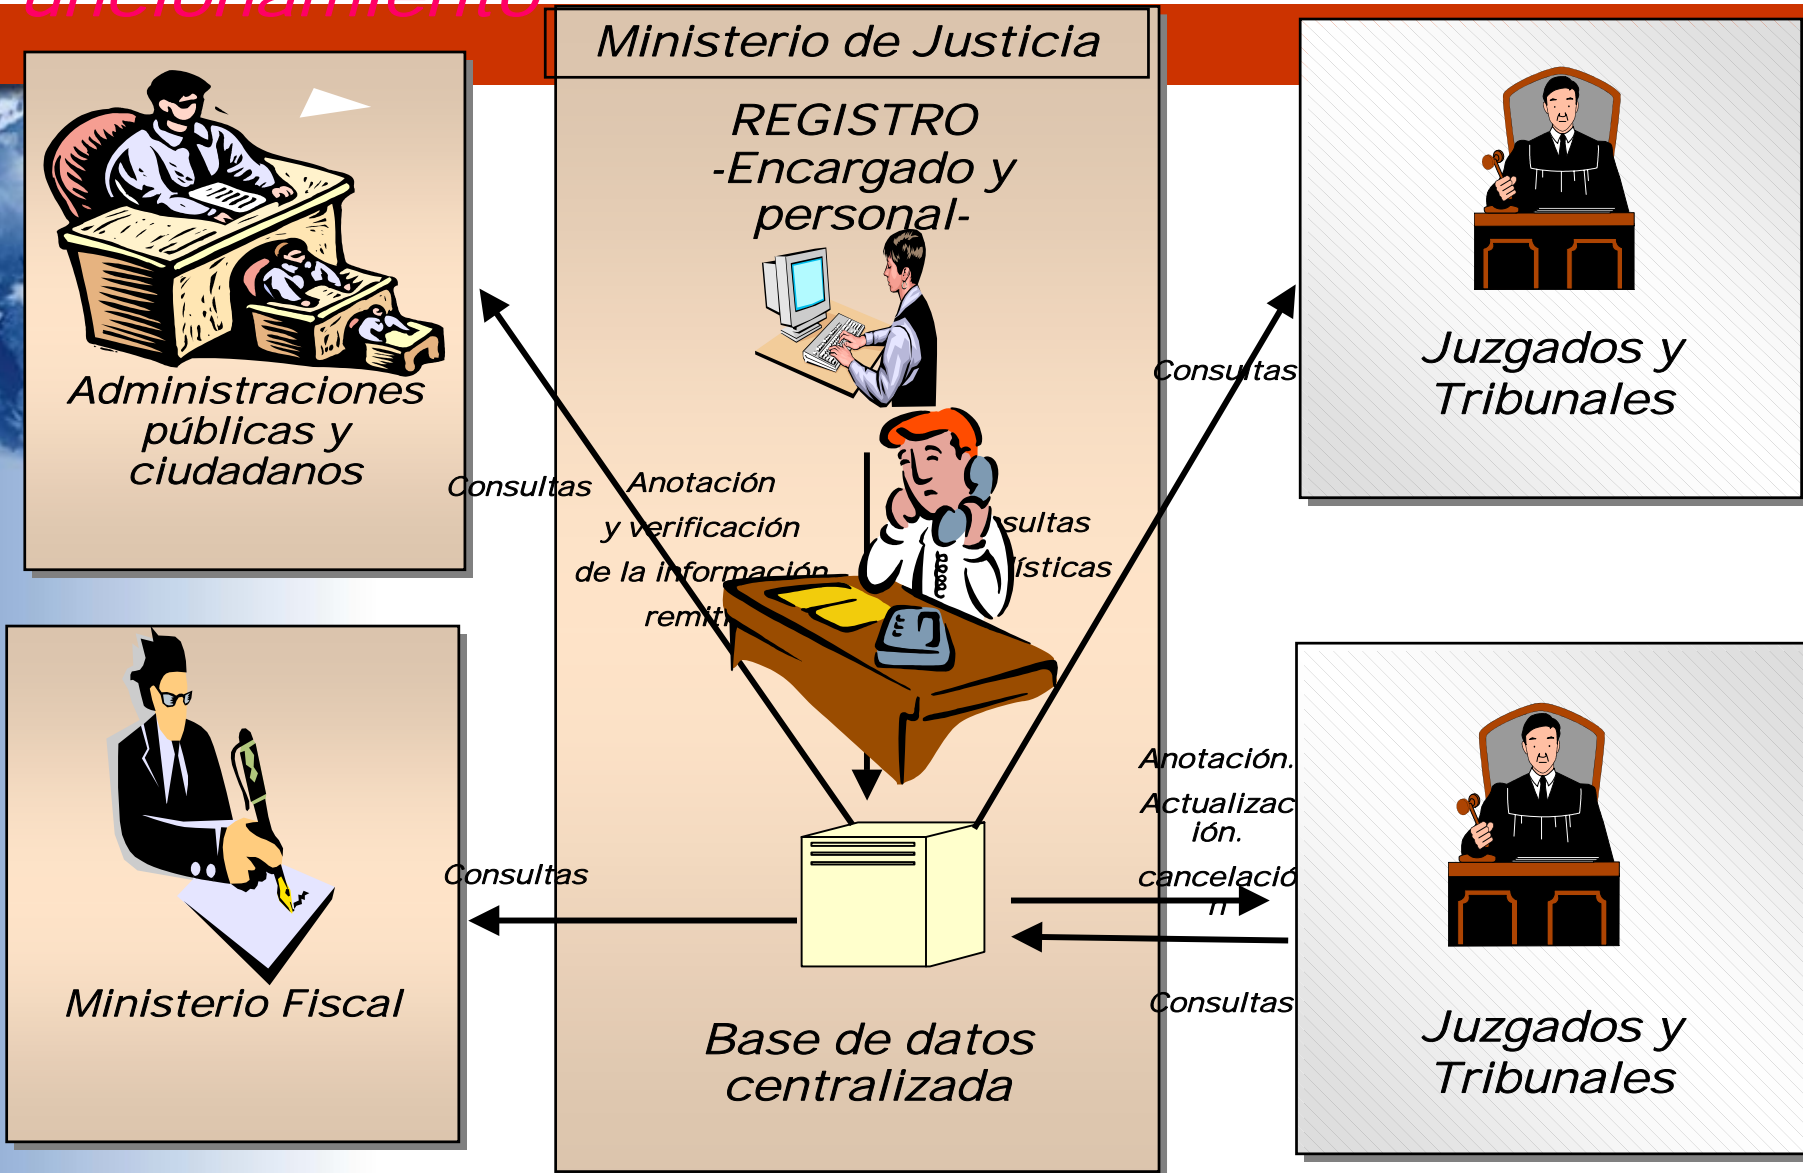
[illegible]uncionamiento

Ministerio de Justicia

REGISTRO -Encargado y personal-

Administraciones públicas y ciudadanos

Consultas

Anotación y verificación de la información remiti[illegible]

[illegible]sultas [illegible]ísticas

Consultas

Juzgados y Tribunales

Ministerio Fiscal

Consultas

Anotación. Actualización. cancelación

Consultas

Base de datos centralizada

Juzgados y Tribunales